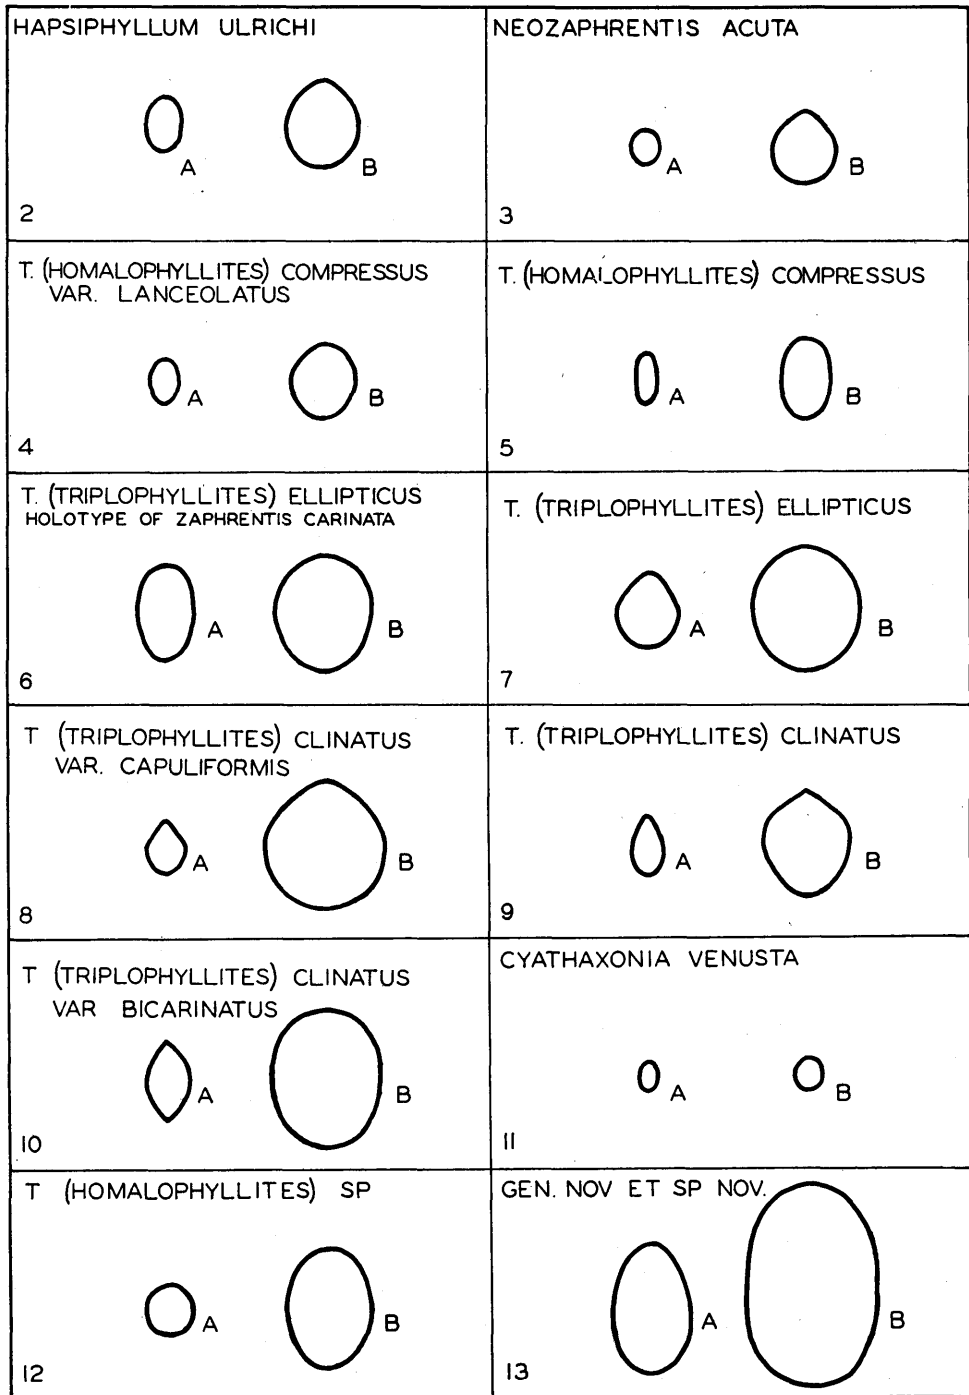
HAPSIPHYLLUM ULRICHI

A B

2

NEOZAPHRENTIS ACUTA

A B

3

T. (HOMALOPHYLLITES) COMPRESSUS VAR. LANCEOLATUS

A B

4

T. (HOMALOPHYLLITES) COMPRESSUS

A B

5

T. (TRIPLOPHYLLITES) ELLIPTICUS
HOLOTYPE OF ZAPHRENTIS CARINATA

A B

6

T. (TRIPLOPHYLLITES) ELLIPTICUS

A B

7

T (TRIPLOPHYLLITES) CLINATUS VAR. CAPULIFORMIS

A B

8

T. (TRIPLOPHYLLITES) CLINATUS

A B

9

T (TRIPLOPHYLLITES) CLINATUS VAR BICARINATUS

A B

10

CYATHAXONIA VENUSTA

A B

11

T (HOMALOPHYLLITES) SP

A B

12

GEN. NOV ET SP NOV.

A B

13